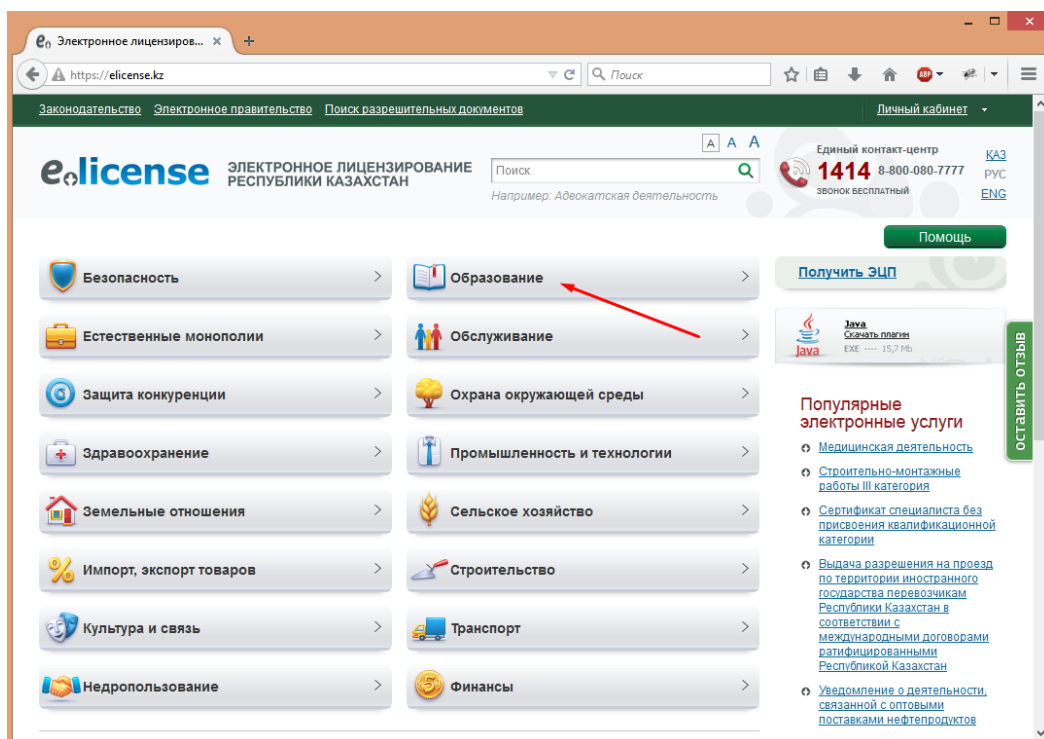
Электронное лицензиров... ×

https://elicense.kz

Поиск

Законодательство Электронное правительство Поиск разрешительных документов

Личный кабинет

A A A

elicense ЭЛЕКТРОННОЕ ЛИЦЕНЗИРОВАНИЕ РЕСПУБЛИКИ КАЗАХСТАН

Поиск

Например: Адвокатская деятельность

Единый контакт-центр
1414 8-800-080-7777
ЗВОНОК БЕСПЛАТНЫЙ

КАЗ
РУС
ENG

Помощь

Безопасность

Образование

Естественные монополии

Обслуживание

Защита конкуренции

Охрана окружающей среды

Здравоохранение

Промышленность и технологии

Земельные отношения

Сельское хозяйство

Импорт, экспорт товаров

Строительство

Культура и связь

Транспорт

Недропользование

Финансы

Получить ЭЦП

Java
Скачать плагин
EXE ---- 15,7 Mb

Популярные электронные услуги

Медицинская деятельность

Строительно-монтажные работы III категория

Сертификат специалиста без присвоения квалификационной категории

Выдача разрешения на проезд по территории иностранного государства перевозчикам Республики Казахстан в соответствии с международными договорами ратифицированными Республикой Казахстан

Уведомление о деятельности, связанной с оптовыми поставками нефтепродуктов

ОСТАВИТЬ ОТЗЫВ